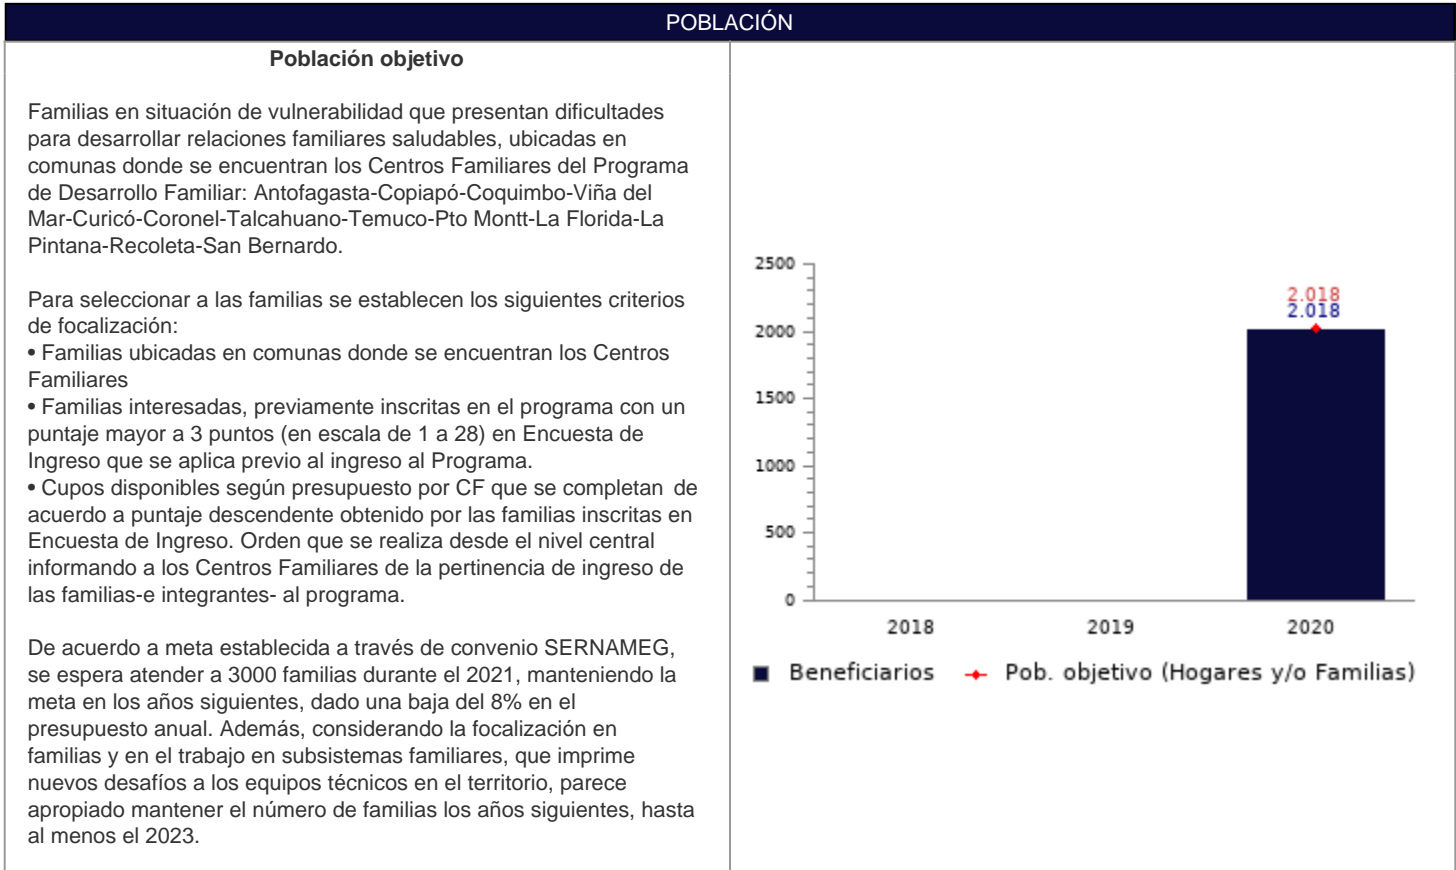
POBLACIÓN

Población objetivo

Familias en situación de vulnerabilidad que presentan dificultades para desarrollar relaciones familiares saludables, ubicadas en comunas donde se encuentran los Centros Familiares del Programa de Desarrollo Familiar: Antofagasta-Copiapó-Coquimbo-Viña del Mar-Curicó-Coronel-Talcahuano-Temuco-Pto Montt-La Florida-La Pintana-Recoleta-San Bernardo.

Para seleccionar a las familias se establecen los siguientes criterios de focalización:
• Familias ubicadas en comunas donde se encuentran los Centros Familiares
• Familias interesadas, previamente inscritas en el programa con un puntaje mayor a 3 puntos (en escala de 1 a 28) en Encuesta de Ingreso que se aplica previo al ingreso al Programa.
• Cupos disponibles según presupuesto por CF que se completan de acuerdo a puntaje descendente obtenido por las familias inscritas en Encuesta de Ingreso. Orden que se realiza desde el nivel central informando a los Centros Familiares de la pertinencia de ingreso de las familias-e integrantes- al programa.

De acuerdo a meta establecida a través de convenio SERNAMEG, se espera atender a 3000 familias durante el 2021, manteniendo la meta en los años siguientes, dado una baja del 8% en el presupuesto anual. Además, considerando la focalización en familias y en el trabajo en subsistemas familiares, que imprime nuevos desafíos a los equipos técnicos en el territorio, parece apropiado mantener el número de familias los años siguientes, hasta al menos el 2023.

2500
2000
1500
1000
500
0
2.018
2.018
2018
2019
2020
Beneficiarios
Pob. objetivo (Hogares y/o Familias)